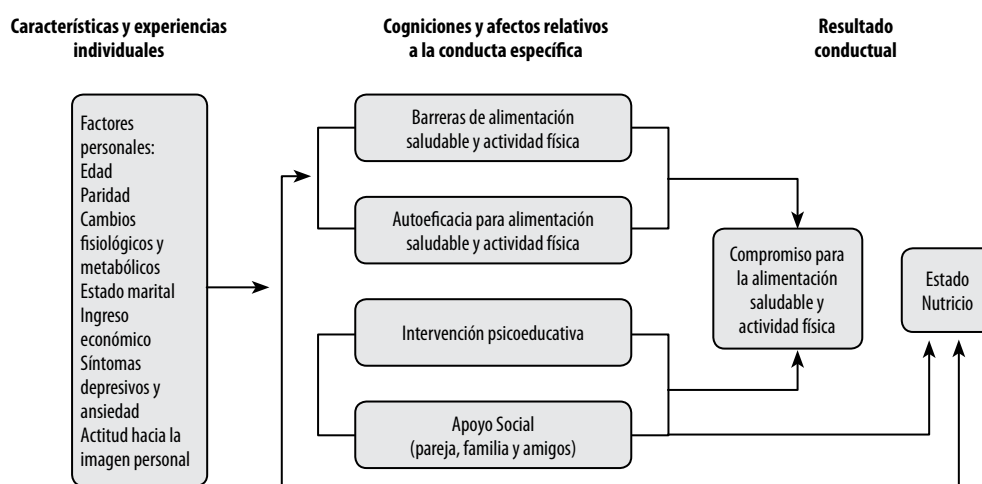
Características y experiencias individuales

Cogniciones y afectos relativos a la conducta específica

Resultado conductual

Factores personales:
Edad
Paridad
Cambios fisiológicos y metabólicos
Estado marital
Ingreso económico
Síntomas depresivos y ansiedad
Actitud hacia la imagen personal

Barreras de alimentación saludable y actividad física

Autoeficacia para alimentación saludable y actividad física

Intervención psicoeducativa

Apoyo Social (pareja, familia y amigos)

Compromiso para la alimentación saludable y actividad física

Estado Nutricio